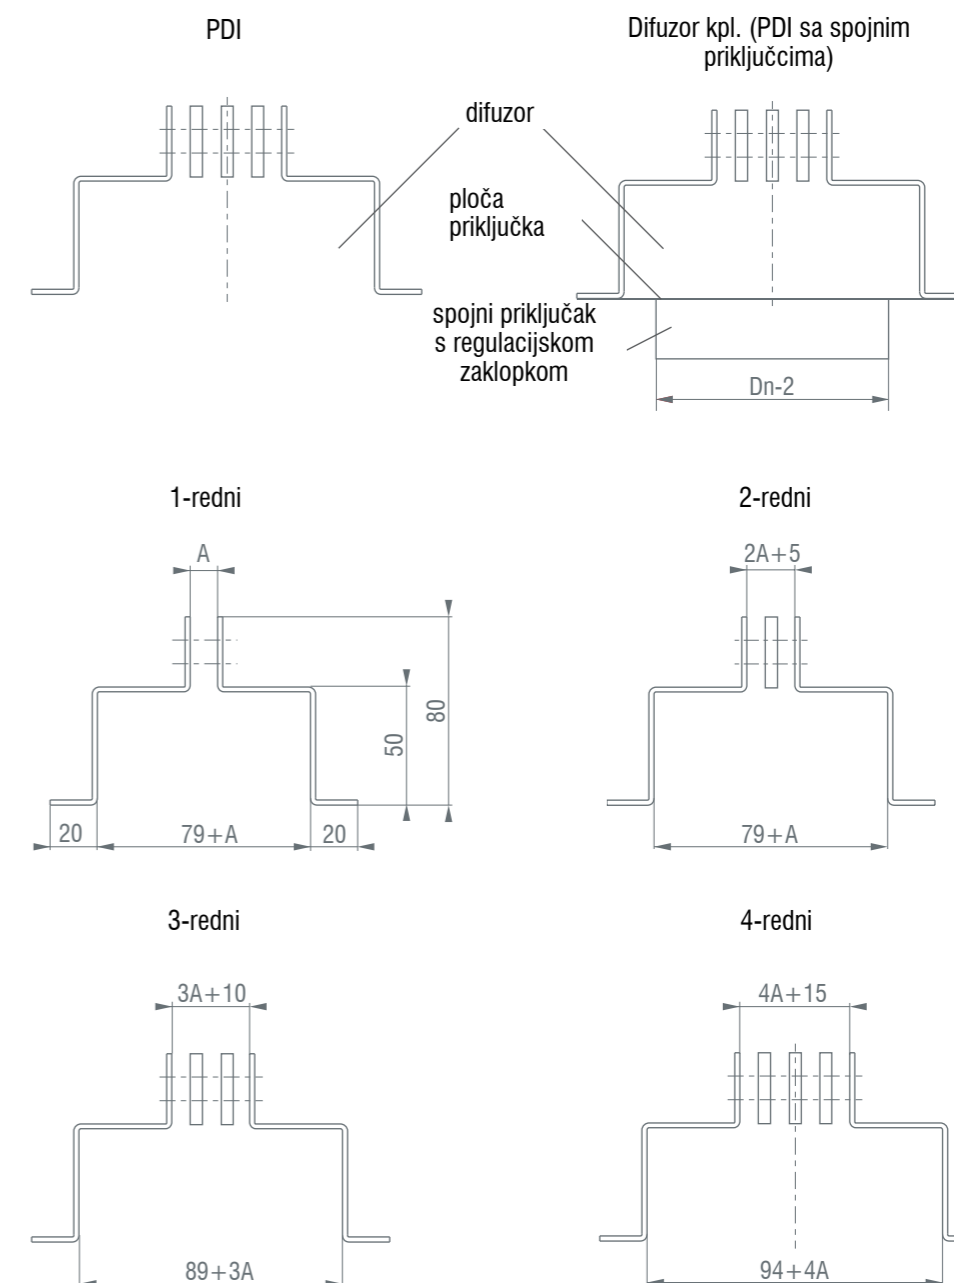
PDI

Difuzor kpl. (PDI sa spojnim priključcima)

difuzor

ploča priključka

spojni priključak s regulacijskom zaklopkom

Dn-2

1-redni

A

80

50

20

79+A

20

2-redni

2A+5

79+A

3-redni

3A+10

89+3A

4-redni

4A+15

94+4A